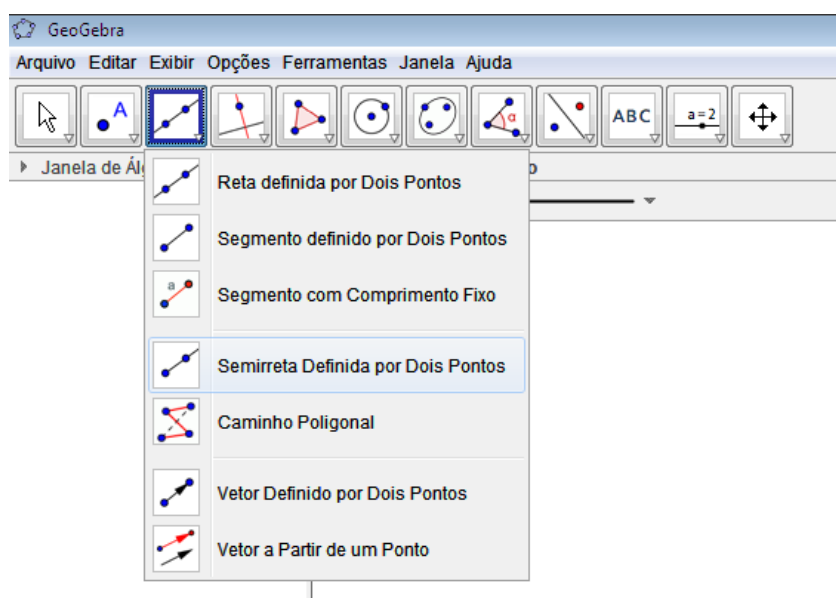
GeoGebra

Arquivo Editar Exibir Opções Ferramentas Janela Ajuda

A

α

ABC

a = 2

Janela de Álg

o

Reta definida por Dois Pontos

Segmento definido por Dois Pontos

a

Segmento com Comprimento Fixo

Semirreta Definida por Dois Pontos

Caminho Poligonal

Vetor Definido por Dois Pontos

Vetor a Partir de um Ponto